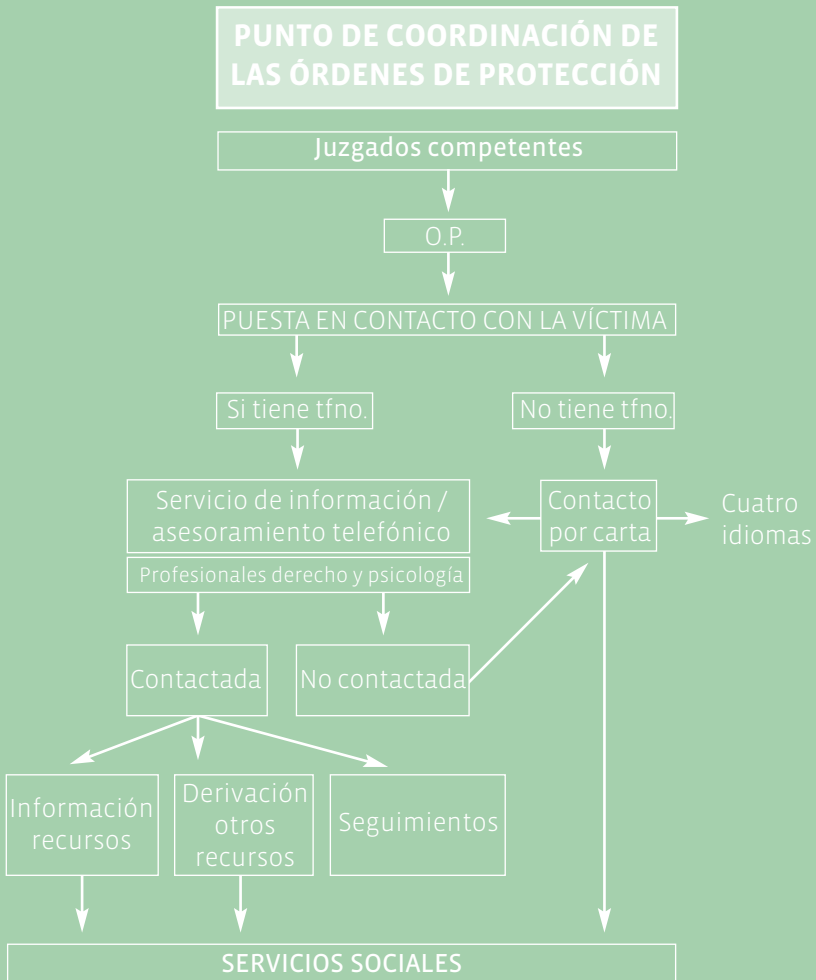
PUNTO DE COORDINACIÓN DE LAS ÓRDENES DE PROTECCIÓN

Juzgados competentes

O.P.

PUESTA EN CONTACTO CON LA VÍCTIMA

Si tiene tfno.

No tiene tfno.

Servicio de información / asesoramiento telefónico

Profesionales derecho y psicología

Contacto por carta

Cuatro idiomas

Contactada

No contactada

Información recursos

Derivación otros recursos

Seguimientos

SERVICIOS SOCIALES